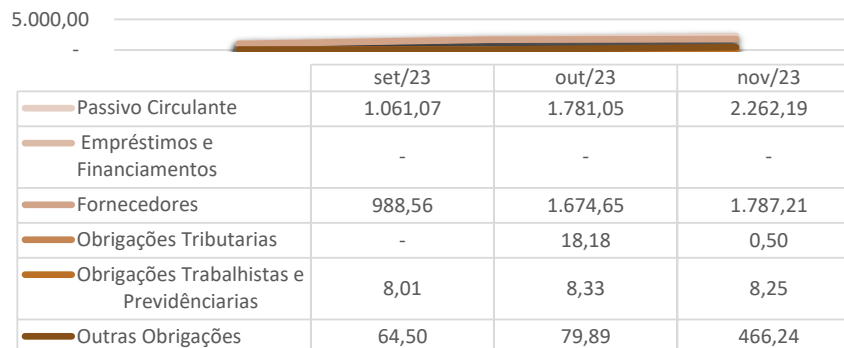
5.000,00
-

| | set/23 | out/23 | nov/23 |
|---|---|---|---|
| Passivo Circulante | 1.061,07 | 1.781,05 | 2.262,19 |
| Empréstimos e Financiamentos | - | - | - |
| Fornecedores | 988,56 | 1.674,65 | 1.787,21 |
| Obrigações Tributarias | - | 18,18 | 0,50 |
| Obrigações Trabalhistas e Previdênciarias | 8,01 | 8,33 | 8,25 |
| Outras Obrigações | 64,50 | 79,89 | 466,24 |